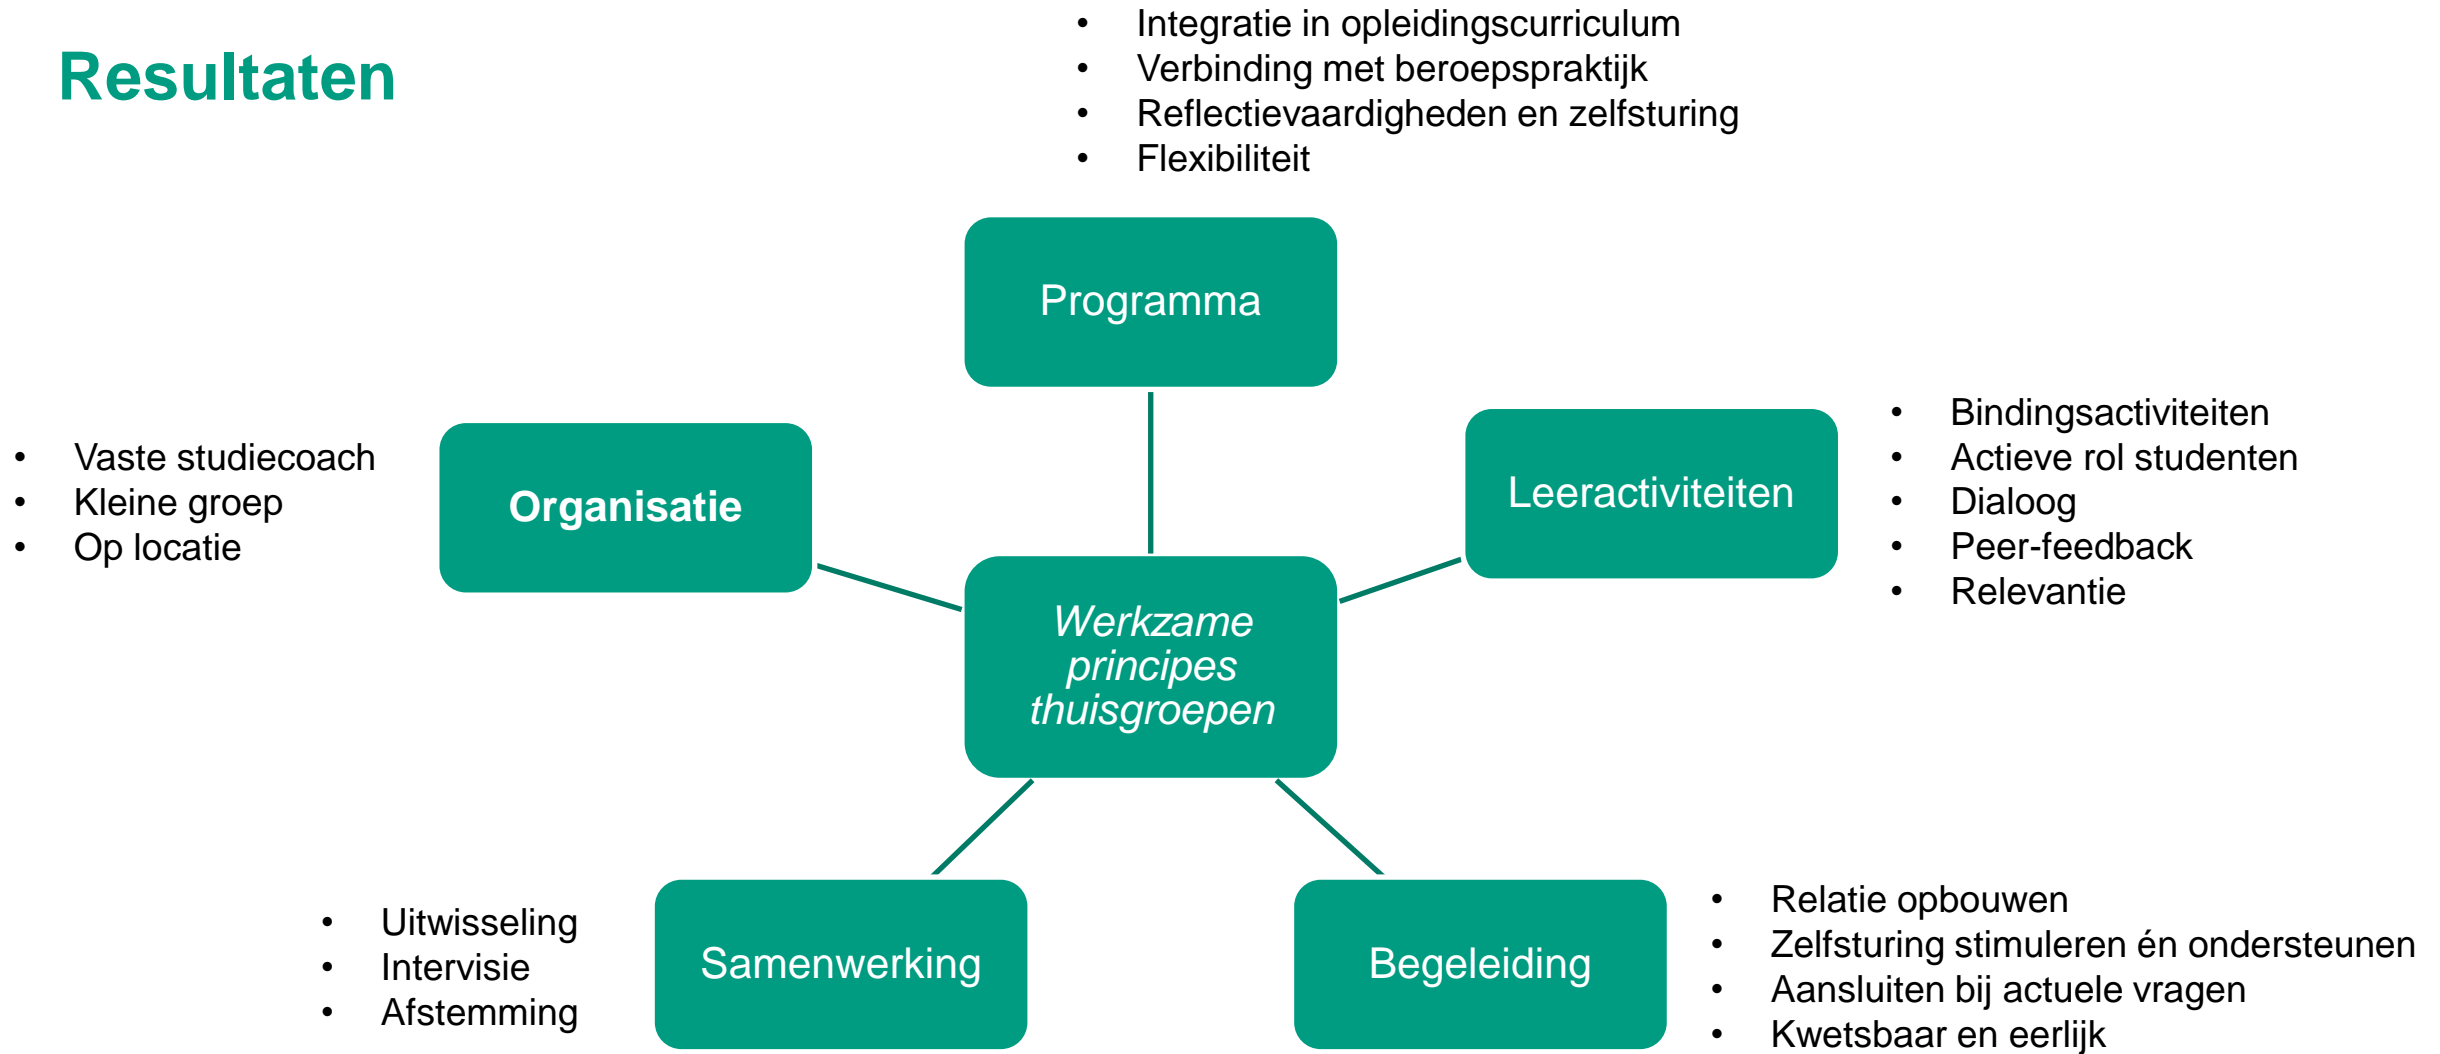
Resultaten

- Integratie in opleidingscurriculum
- Verbinding met beroepspraktijk
- Reflectievaardigheden en zelfsturing
- Flexibiliteit

Programma

- Vaste studiecoach
- Kleine groep
- Op locatie

Organisatie

Leeractiviteiten

- Bindingsactiviteiten
- Actieve rol studenten
- Dialoog
- Peer-feedback
- Relevantie

*Werkzame principes thuisgroepen*

- Uitwisseling
- Intervisie
- Afstemming

Samenwerking

Begeleiding

- Relatie opbouwen
- Zelfsturing stimuleren én ondersteunen
- Aansluiten bij actuele vragen
- Kwetsbaar en eerlijk